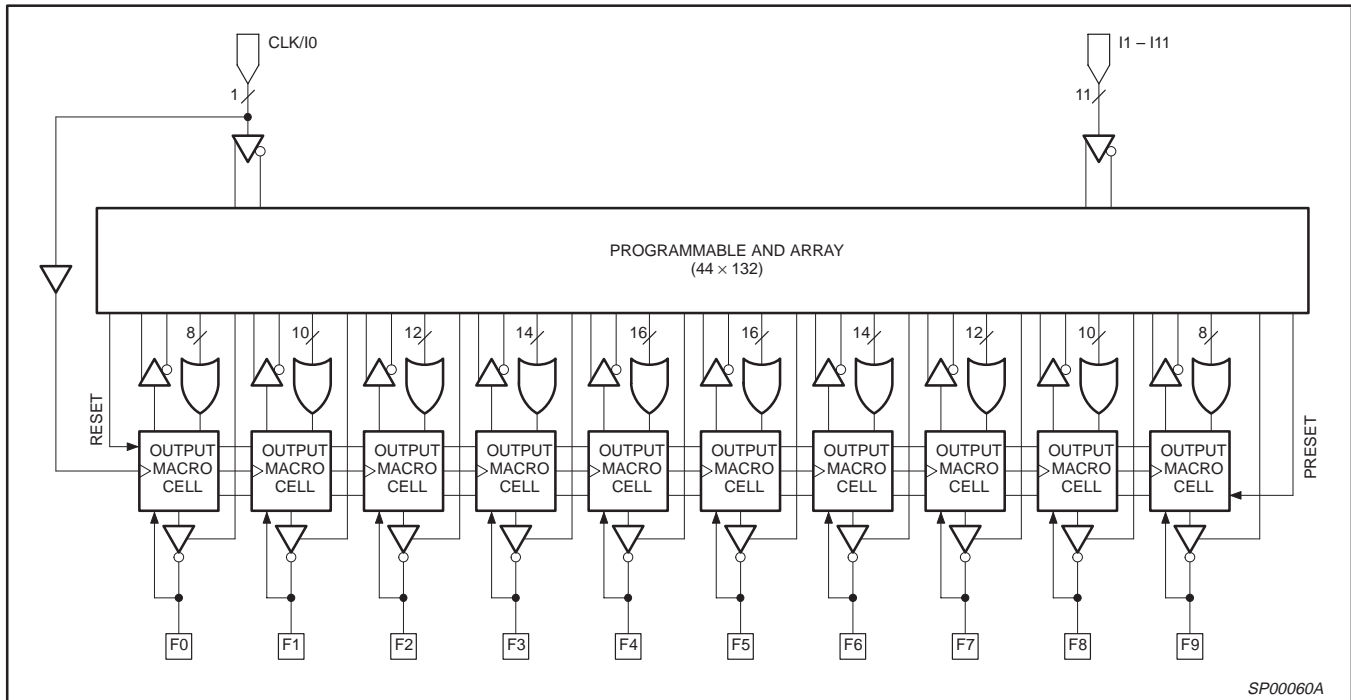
CLK/I0

I1 – I11

1

11

PROGRAMMABLE AND ARRAY
$(44 \times 132)$

8 10 12 14 16 16 14 12 10 8

RESET

PRESET

OUTPUT MACRO CELL

OUTPUT MACRO CELL

OUTPUT MACRO CELL

OUTPUT MACRO CELL

OUTPUT MACRO CELL

OUTPUT MACRO CELL

OUTPUT MACRO CELL

OUTPUT MACRO CELL

OUTPUT MACRO CELL

OUTPUT MACRO CELL

F0 F1 F2 F3 F4 F5 F6 F7 F8 F9

SP00060A